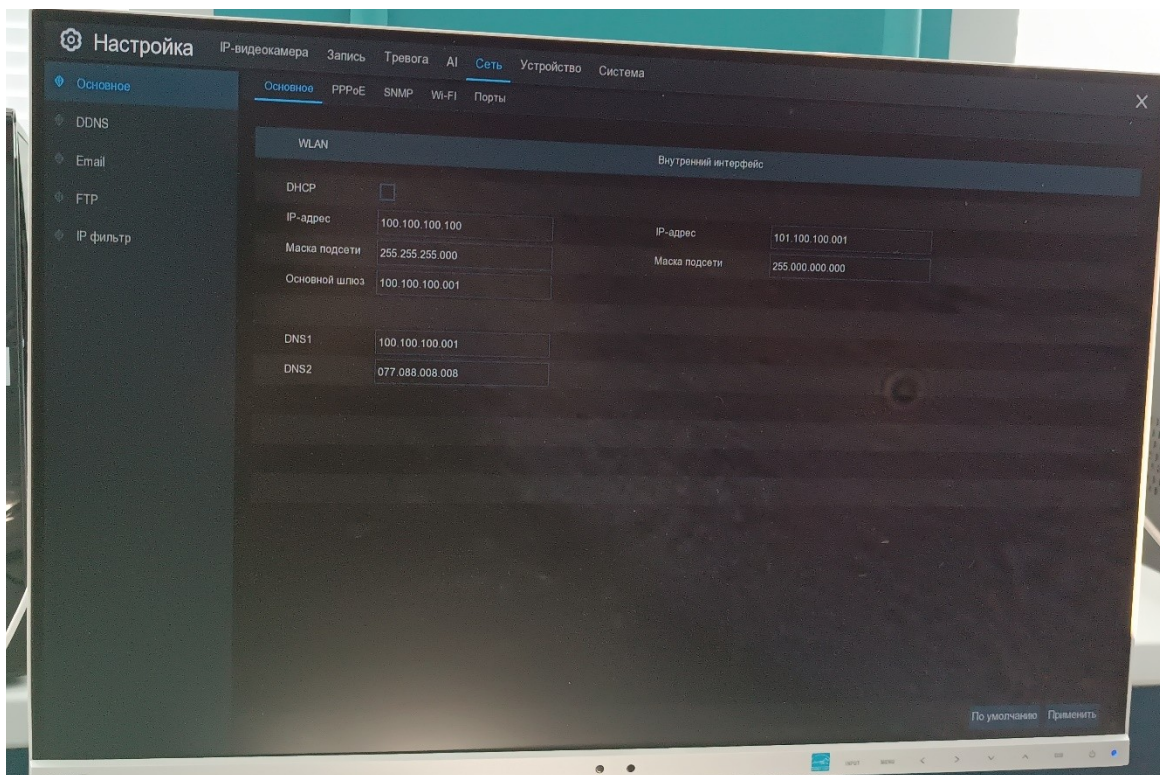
Настройка IP-видеокамера Запись Тревога AI Сеть Устройство Система

Основное
DDNS
Email
FTP
IP фильтр

Основное PPPoE SNMP Wi-Fi Порты

×

WLAN

Внутренний интерфейс

DHCP

IP-адрес 100.100.100.100

Маска подсети 255.255.255.000

Основной шлюз 100.100.100.001

IP-адрес 101.100.100.001

Маска подсети 255.000.000.000

DNS1 100.100.100.001

DNS2 077.088.008.008

По умолчанию Применить